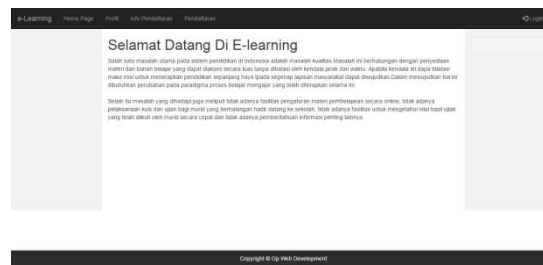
e-Learning Home Page Profil Info Pendaftaran Pendaftaran

Login

Selamat Datang Di E-learning

Salah satu masalah utama pada sistem pendidikan di Indonesia adalah masalah kualitas.Masalah ini berhubungan dengan penyediaan materi dan bahan belajar yang dapat diakses secara luas tanpa dibatasi oleh kendala jarak dan waktu. Apabila kendala ini dapa tdiatasi maka misi untuk menerapkan pendidikan sepanjang haya tpada segenap lapisan masyarakat dapat diwujudkan.Dalam mewujudkan hal ini dibutuhkan perubahan pada paradigma proses belajar mengajar yang telah diterapkan selama ini.

Selain itu masalah yang dihadapi juga meliputi tidak adanya fasilitas pengaturan materi pembelajaran secara online, tidak adanya pelaksanaan kuis dan ujian bagi murid yang berhalangan hadir datang ke sekolah, tidak adanya fasilitas untuk mengetahui nilai hasil ujian yang telah diikuti oleh murid secara cepat dan tidak adanya pemberitahuan informasi penting lainnya.

Copyright © Cp Web Development